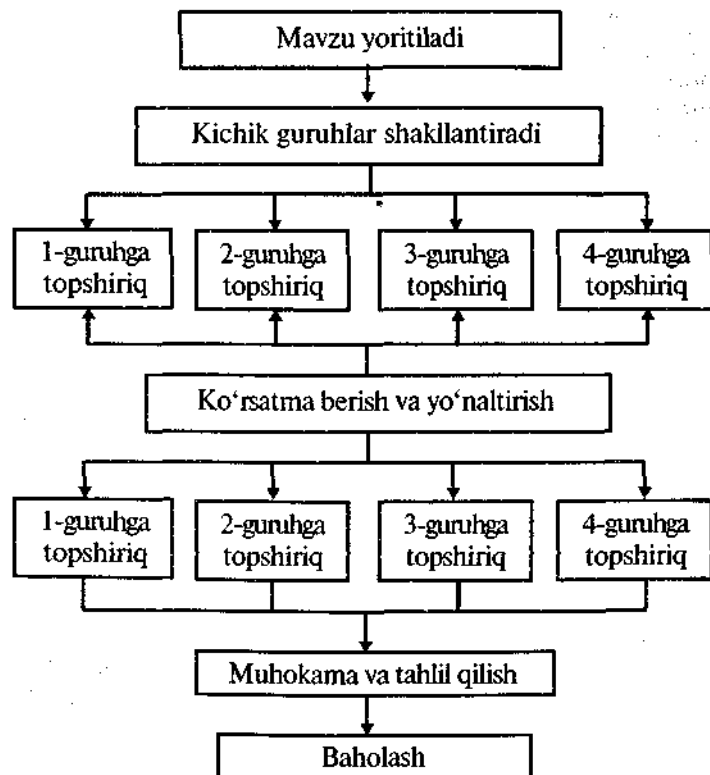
Mavzu yoritiladi

Kichik guruhlar shakllantiradi

1-guruhga topshiriq

2-guruhga topshiriq

3-guruhga topshiriq

4-guruhga topshiriq

Ko‘rsatma berish va yo‘naltirish

1-guruhga topshiriq

2-guruhga topshiriq

3-guruhga topshiriq

4-guruhga topshiriq

Muhokama va tahlil qilish

Baholash